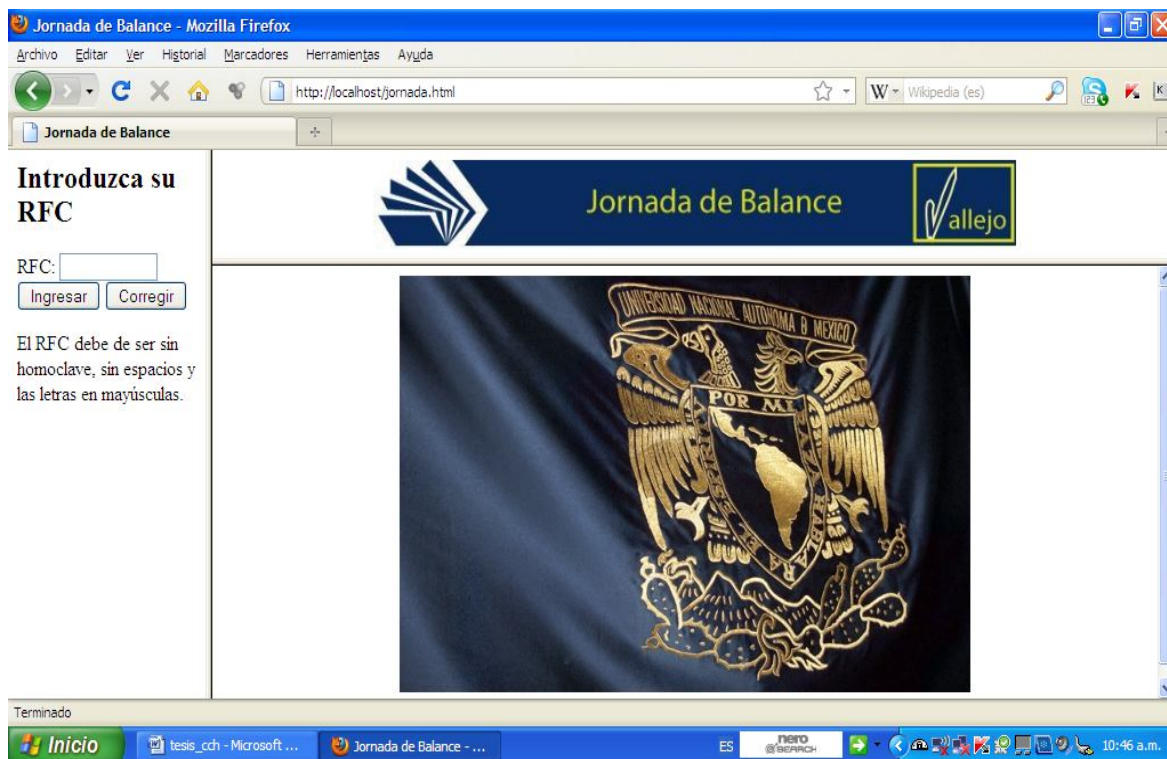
Jornada de Balance - Mozilla Firefox

Archivo Editar Ver Historial Marcadores Herramientas Ayuda

http://localhost/jornada.html

Wikipedia (es)

Jornada de Balance

Introduzca su RFC

RFC:

Ingresar Corregir

El RFC debe de ser sin homoclave, sin espacios y las letras en mayúsculas.

Jornada de Balance

Vallejo

UNIVERSIDAD NACIONAL AUTONOMA DE MEXICO

POR MI

Terminado

Inicio

tesis_cch - Microsoft ...

Jornada de Balance - ...

ES

nero SEARCH

10:46 a.m.